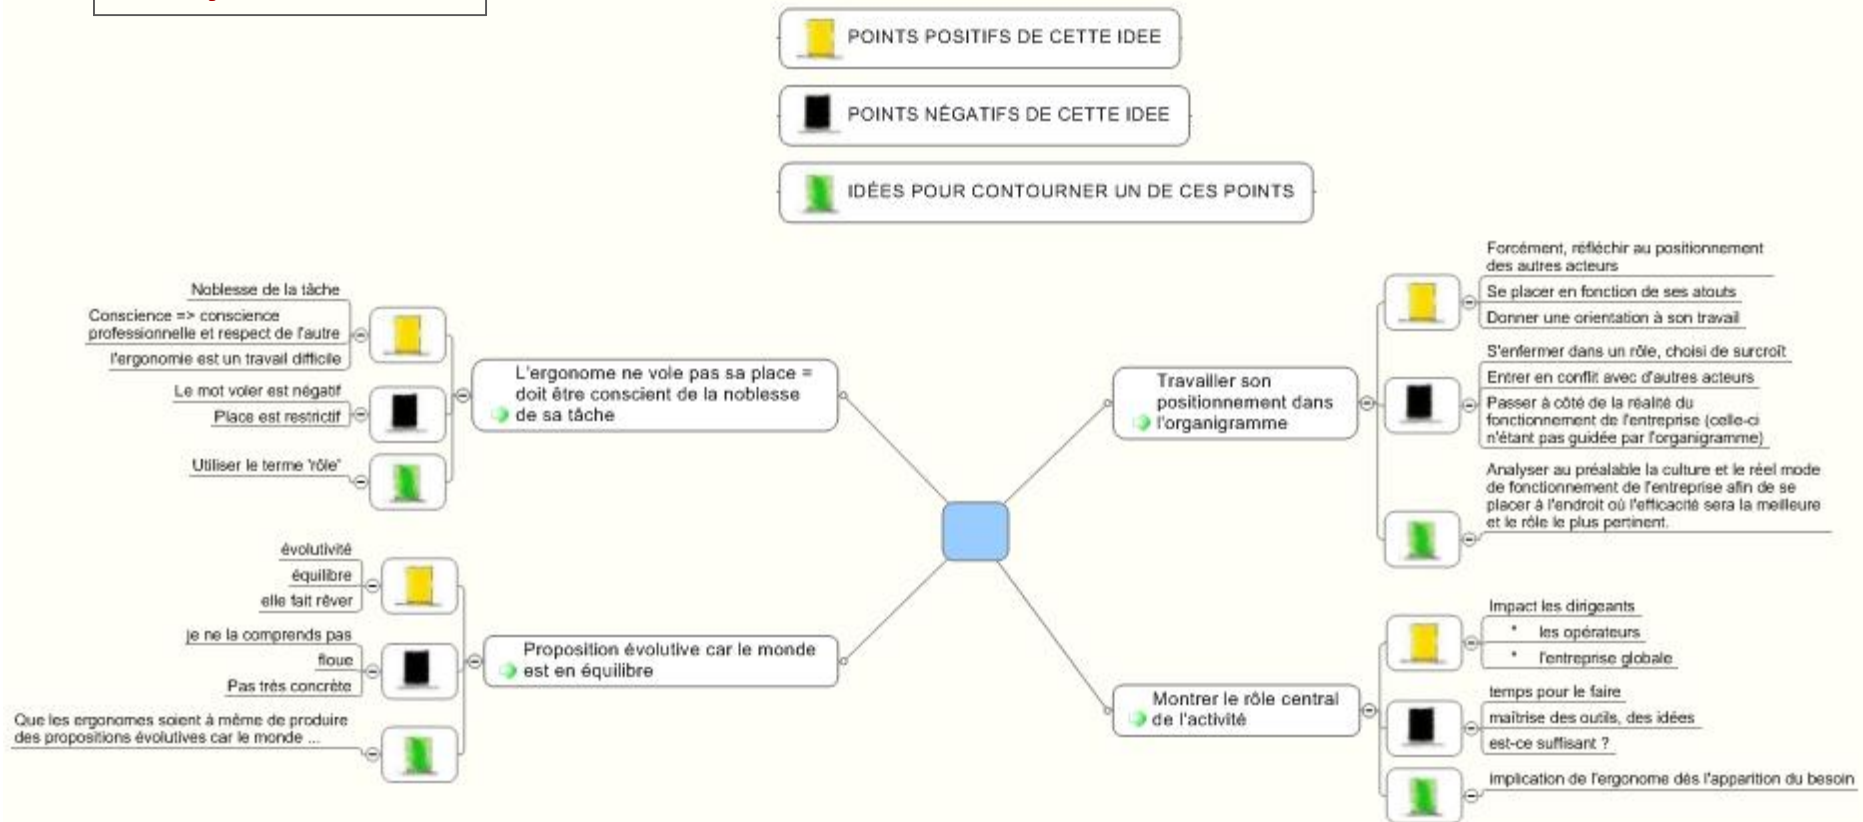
POINTS POSITIFS DE CETTE IDEE

POINTS NÉGATIFS DE CETTE IDEE

IDÉES POUR CONTOURNER UN DE CES POINTS

L'ergonome ne vole pas sa place = doit être conscient de la noblesse de sa tâche

Noblesse de la tâche

Conscience => conscience professionnelle et respect de l'autre

l'ergonomie est un travail difficile

Le mot voler est négatif

Place est restrictif

Utiliser le terme 'rôle'

Proposition évolutive car le monde est en équilibre

évolutivité

équilibre

elle fait rêver

je ne la comprends pas

floue

Pas très concrète

Que les ergonomes soient à même de produire des propositions évolutives car le monde ...

Travailler son positionnement dans l'organigramme

Forcément, réfléchir au positionnement des autres acteurs

Se placer en fonction de ses atouts

Donner une orientation à son travail

S'enfermer dans un rôle, choisi de surcroît

Entrer en conflit avec d'autres acteurs

Passer à côté de la réalité du fonctionnement de l'entreprise (celle-ci n'étant pas guidée par l'organigramme)

Analyser au préalable la culture et le réel mode de fonctionnement de l'entreprise afin de se placer à l'endroit où l'efficacité sera la meilleure et le rôle le plus pertinent.

Montrer le rôle central de l'activité

Impact les dirigeants

• les opérateurs

• l'entreprise globale

temps pour le faire

maîtrise des outils, des idées

est-ce suffisant ?

implication de l'ergonome dès l'apparition du besoin